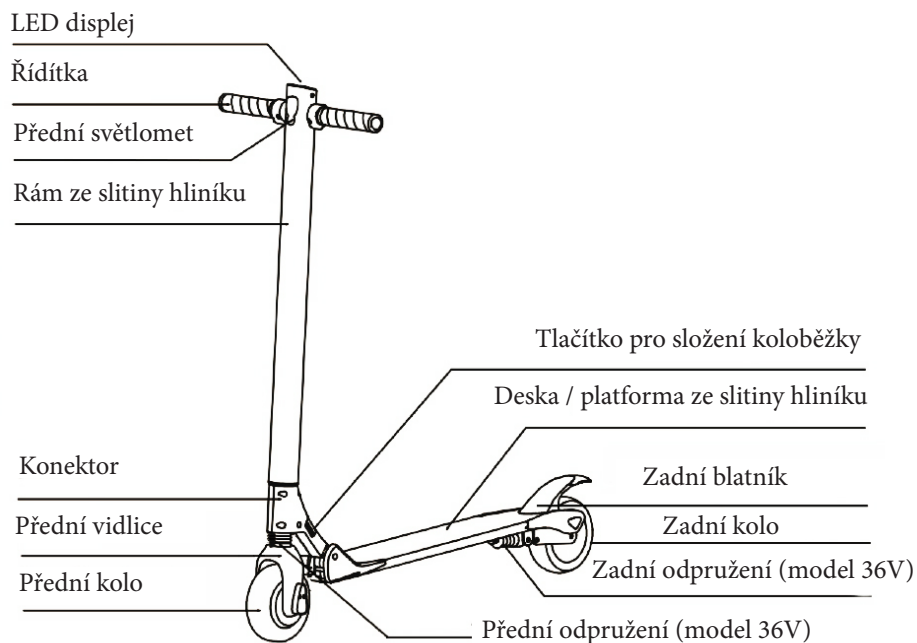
LED displej

Řídítka

Přední světlomet

Rám ze slitiny hliníku

Tlačítko pro složení koloběžky

Deska / platforma ze slitiny hliníku

Konektor

Zadní blatník

Přední vidlice

Zadní kolo

Přední kolo

Zadní odpružení (model 36V)

Přední odpružení (model 36V)